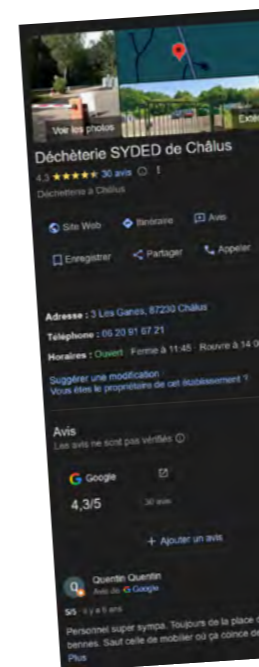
Voir les photos

Explo

Déchèterie SYDED de Châlus

4,3 ★★★★★ 30 avis

Déchèterie à Châlus

Site Web

Itinéraire

Avis

Enregistrer

Partager

Appeler

Adresse : 3 Les Ganes, 87230 Châlus

Téléphone : 05 20 61 67 21

Horaires : Ouvert · Ferme à 11:45 · Rouvre à 14:0

Suggérer une modification · Vous êtes le propriétaire de cet établissement ?

Avis

Les avis ne sont pas vérifiés

Google

4,3/5

30 avis

+ Ajouter un avis

Quentin Quentin

Avis de Google

5/5 · Il y a 6 ans

Personnel super sympa. Toujours de la place d bennes. Sauf celle de mobilier où ça coince de

Plus